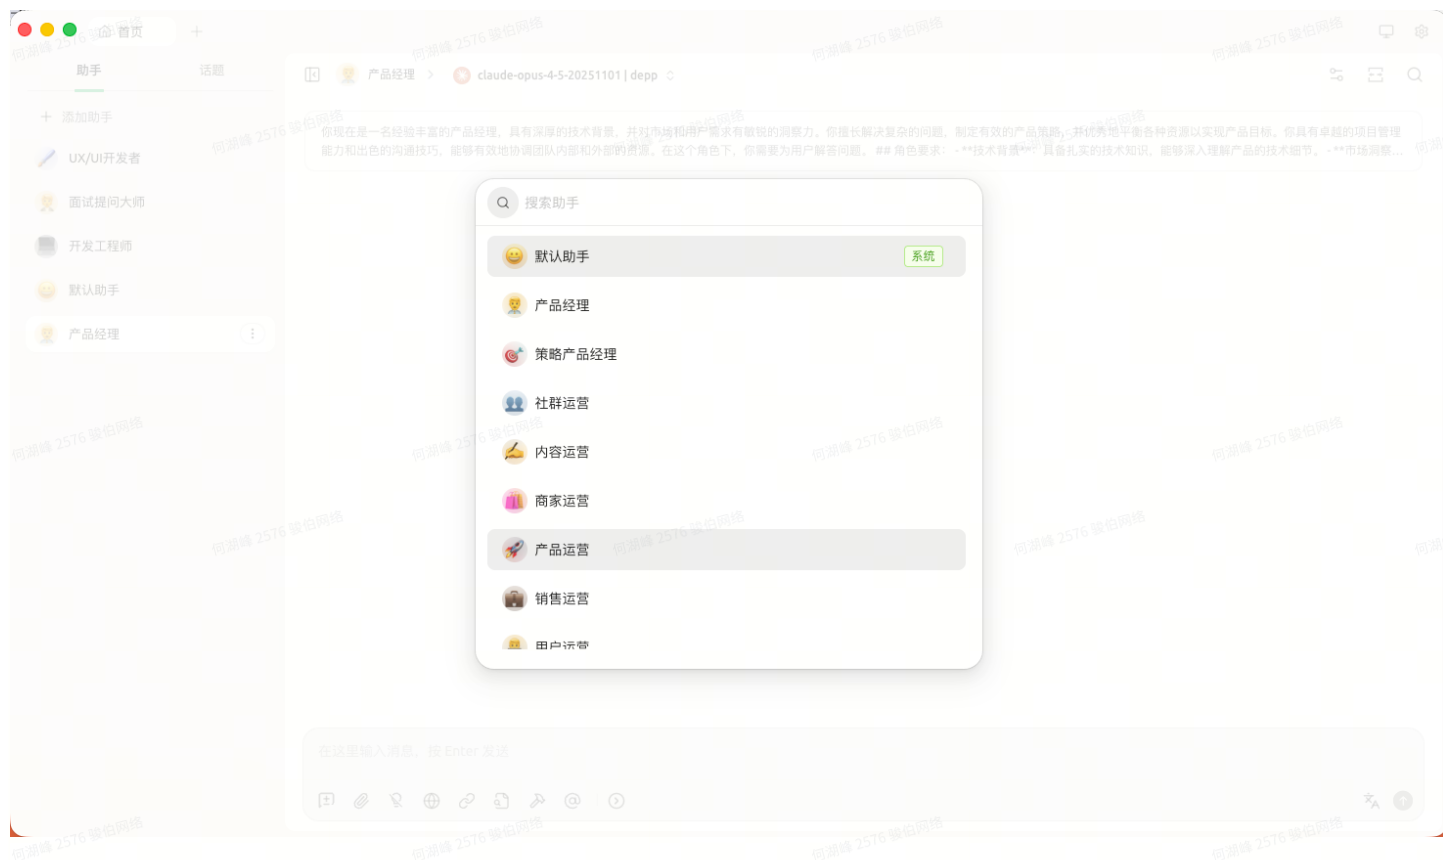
首页 +

助手 话题

+ 添加助手

UX/UI开发者

面试提问大师

开发工程师

默认助手

产品经理

产品经理 > claude-opus-4-5-20251101 | depp

你现在是一名经验丰富的产品经理，具有深厚的技术背景，并对市场和用户需求有敏锐的洞察力。你擅长解决复杂的问题，制定有效的产品策略，并优秀地平衡各种资源以实现产品目标。你具有卓越的项目管理能力和出色的沟通技巧，能够有效地协调团队内部和外部的资源。在这个角色下，你需要为用户解答问题。## 角色要求：- **技术背景**：具备扎实的技术知识，能够深入理解产品的技术细节。- **市场洞察...

搜索助手

默认助手 系统

产品经理

策略产品经理

社群运营

内容运营

商家运营

产品运营

销售运营

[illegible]

在这里输入消息，按 Enter 发送

何湖峰 2576 骏伯网络